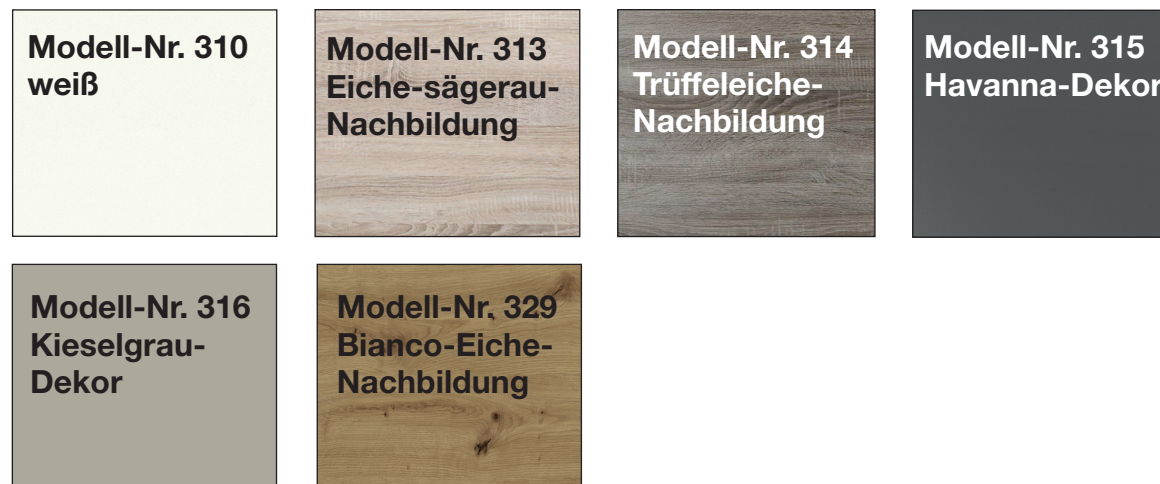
Modell-Nr. 310
weiß

Modell-Nr. 313
Eiche-sägerau-Nachbildung

Modell-Nr. 314
Trüffeleiche-Nachbildung

Modell-Nr. 315
Havanna-Dekor

Modell-Nr. 316
Kieselgrau-Dekor

Modell-Nr. 329
Bianco-Eiche-Nachbildung